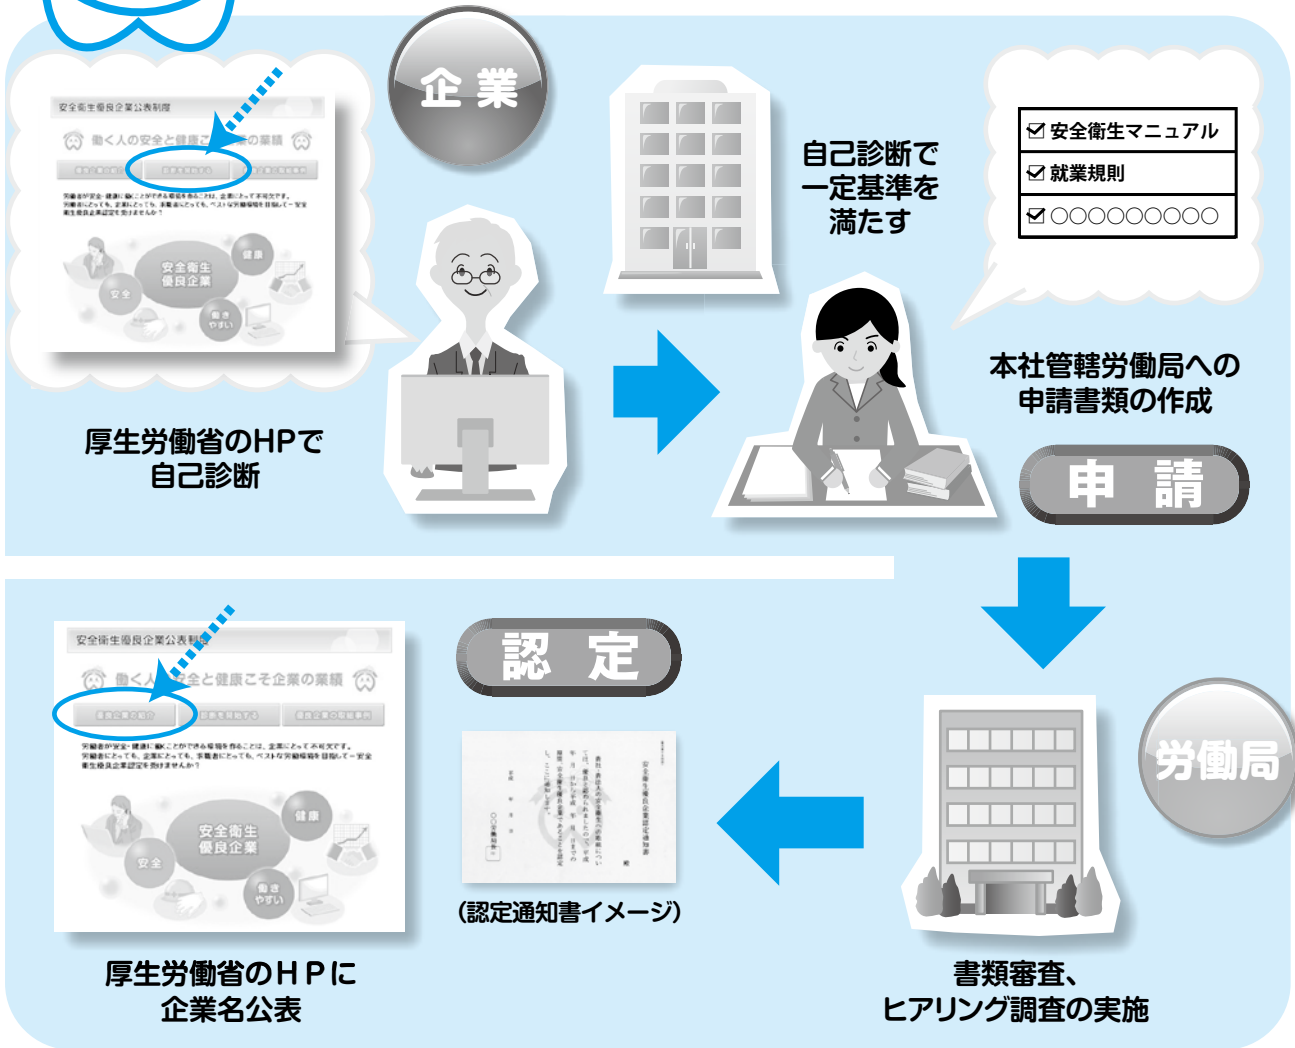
企業

安全衛生優良企業公表制度

働く人の安全と健康こそ企業の業績

安全衛生優良企業

健康

安全

働きやすい

厚生労働省のHPで自己診断

自己診断で一定基準を満たす

☑ 安全衛生マニュアル
☑ 就業規則
☑ ○○○○○○○○○

本社管轄労働局への申請書類の作成

申請

安全衛生優良企業公表制度

働く人の安全と健康こそ企業の業績

安全衛生優良企業

健康

安全

働きやすい

認定

(認定通知書イメージ)

労働局

厚生労働省のＨＰに企業名公表

書類審査、ヒアリング調査の実施